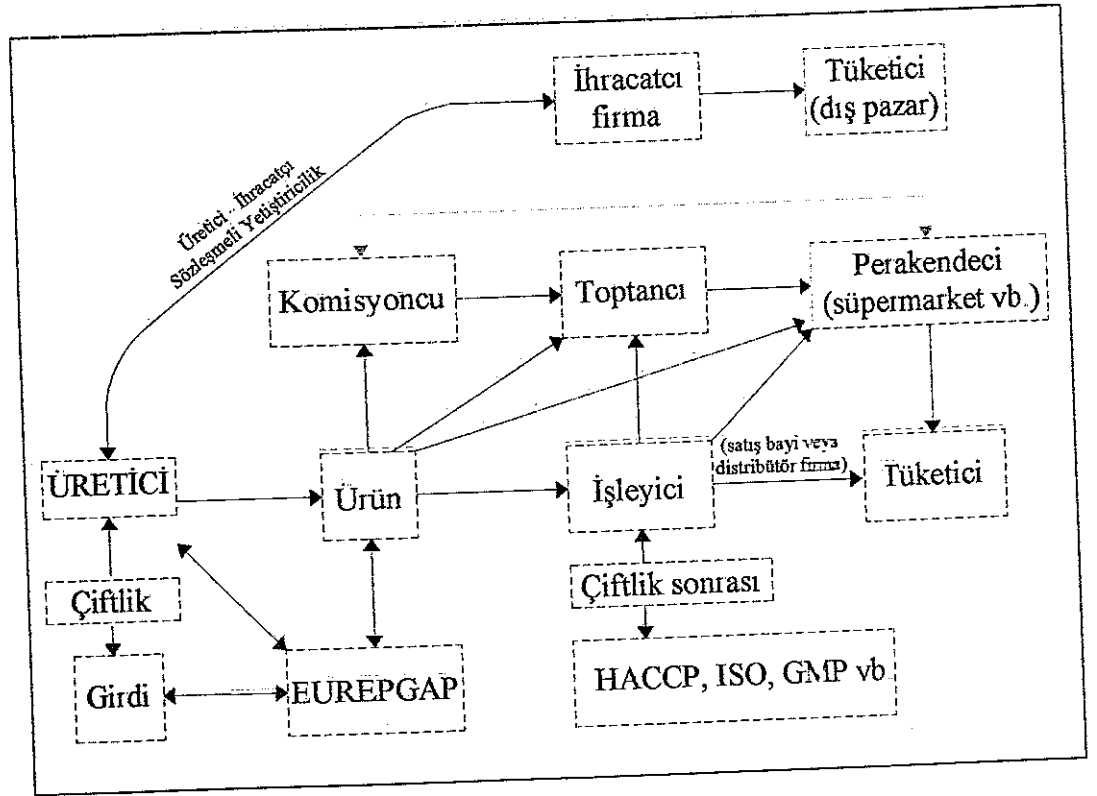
İhracatcı firma

Tüketici (dış pazar)

Üretici - İhracatçı Sözleşmeli Yetiştiricilik

Komisyoncu

Toptancı

Perakendeci (süpermarket vb.)

ÜRETİCİ

Ürün

İşleyici

(satış bayi veya distribütör firma)

Tüketici

Çiftlik

Çiftlik sonrası

Girdi

EUREPGAP

HACCP, ISO, GMP vb